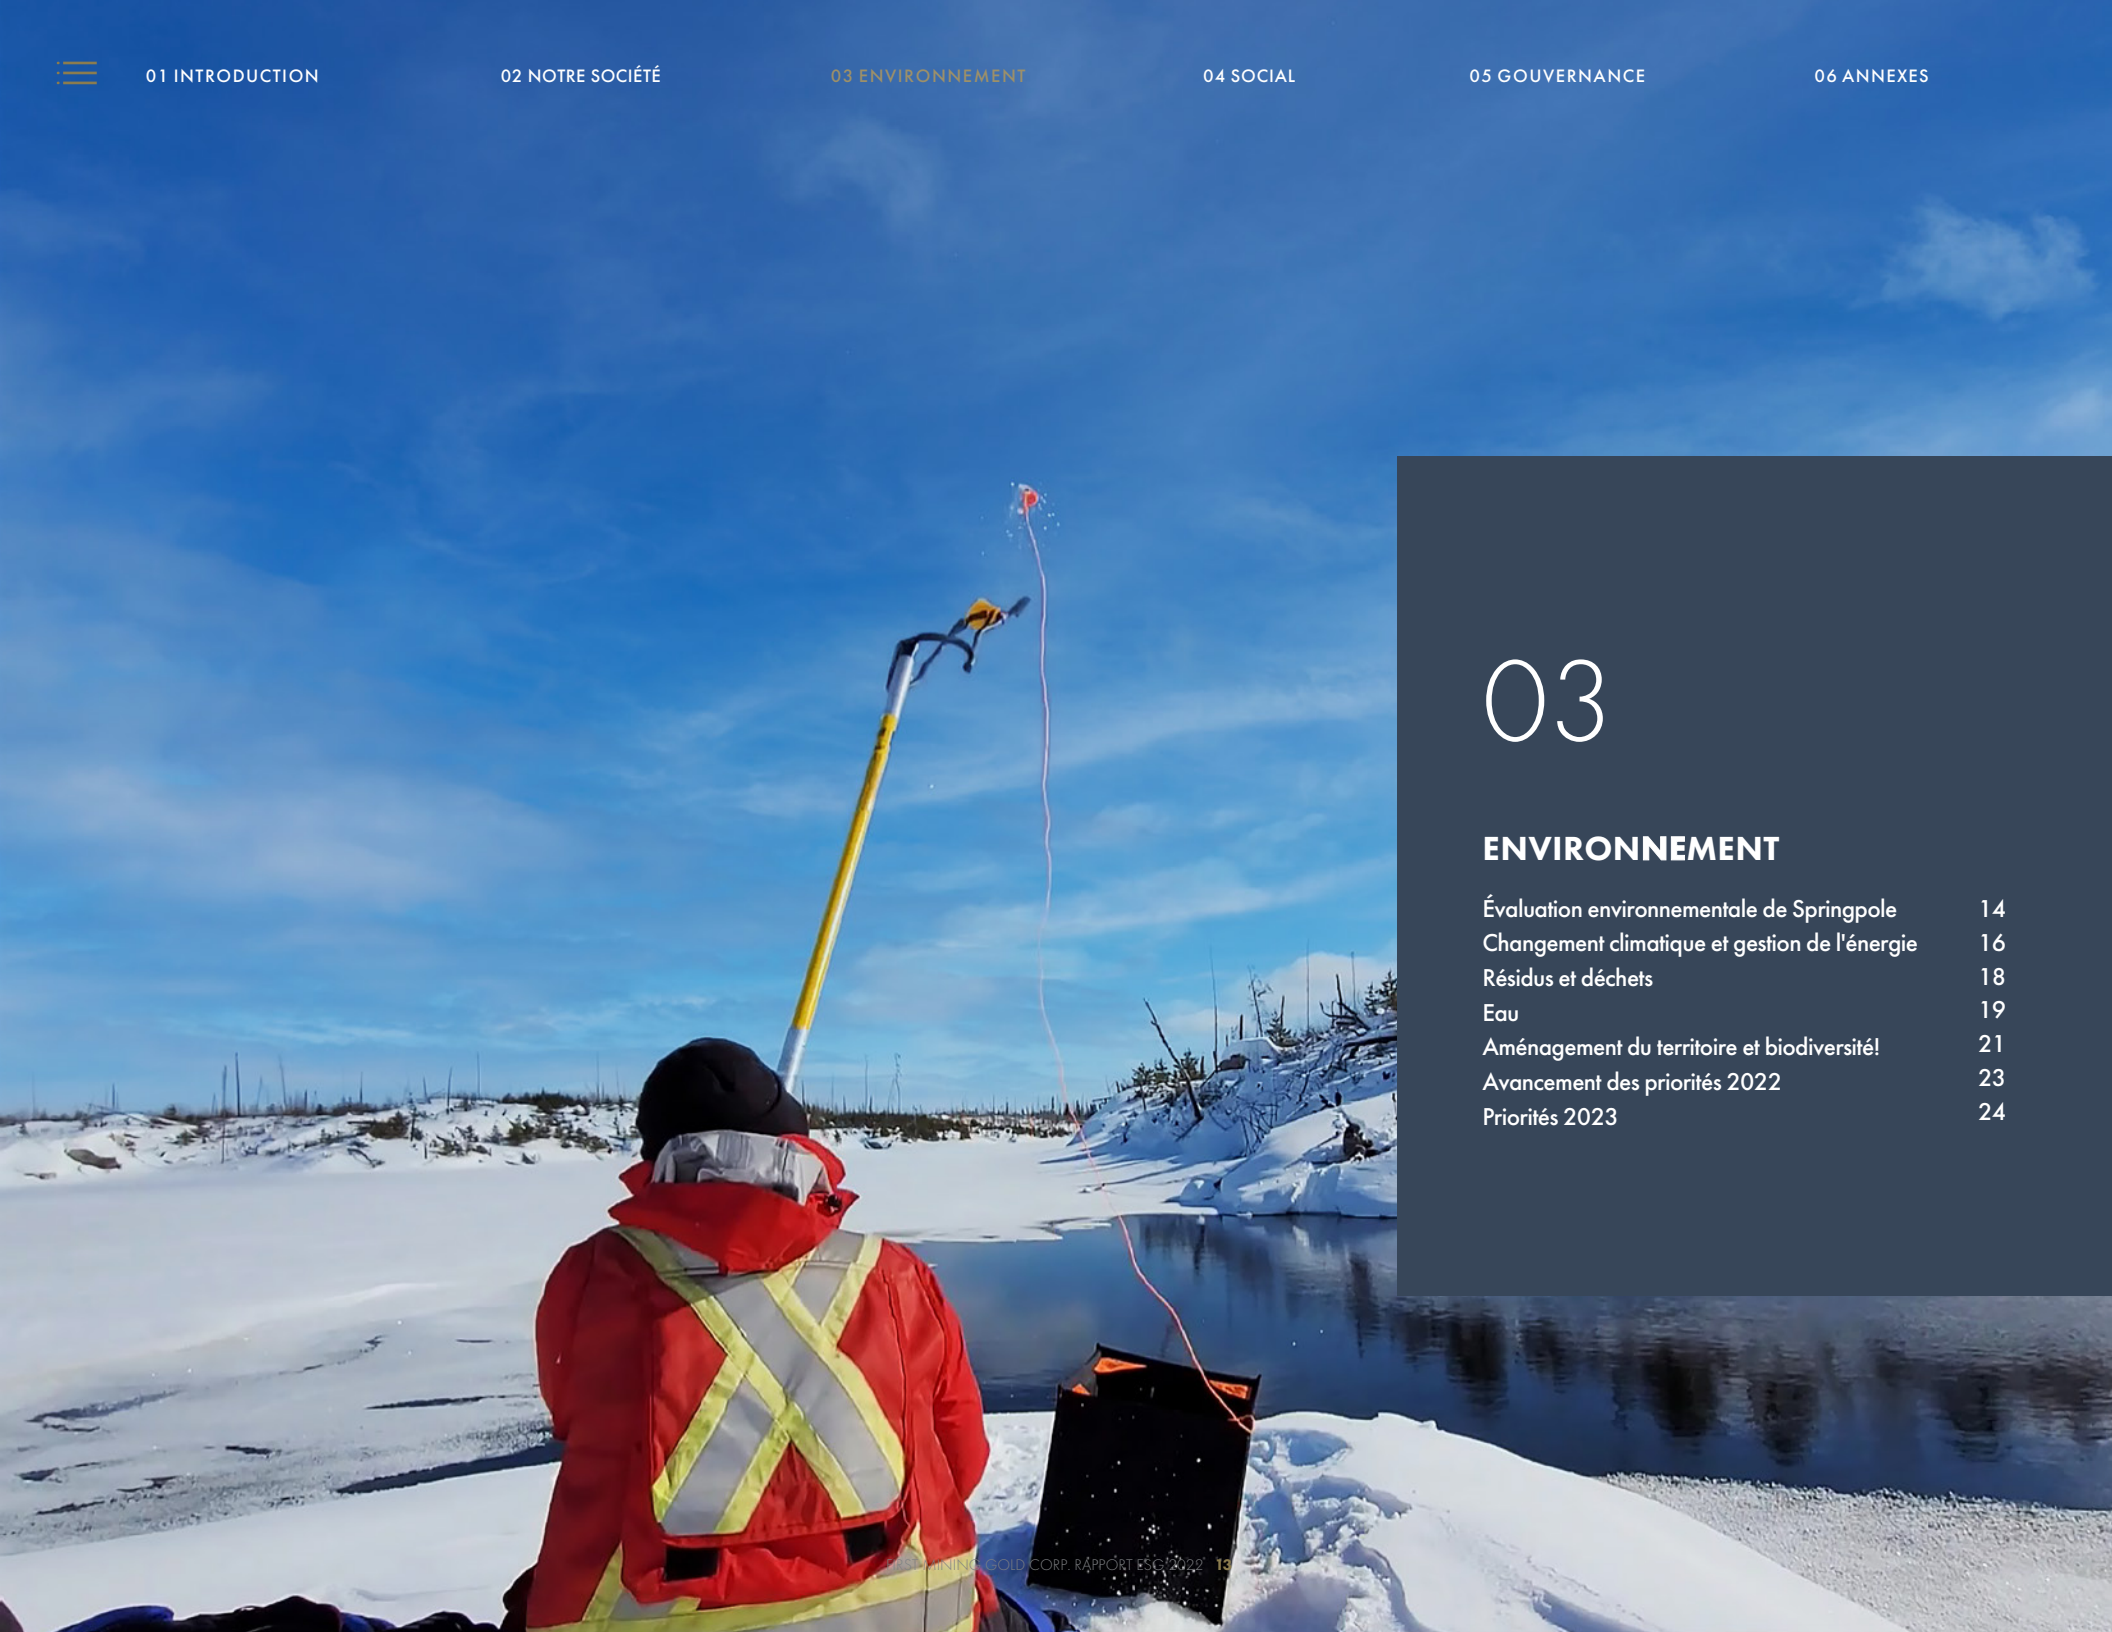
01 INTRODUCTION 02 NOTRE SOCIÉTÉ 03 ENVIRONNEMENT 04 SOCIAL 05 GOUVERNANCE 06 ANNEXES

03

ENVIRONNEMENT

| | |
|---|---|
| Évaluation environnementale de Springpole | 14 |
| Changement climatique et gestion de l'énergie | 16 |
| Résidus et déchets | 18 |
| Eau | 19 |
| Aménagement du territoire et biodiversité! | 21 |
| Avancement des priorités 2022 | 23 |
| Priorités 2023 | 24 |

FIRST MINING GOLD CORP. RAPPORT ESG 2022 13